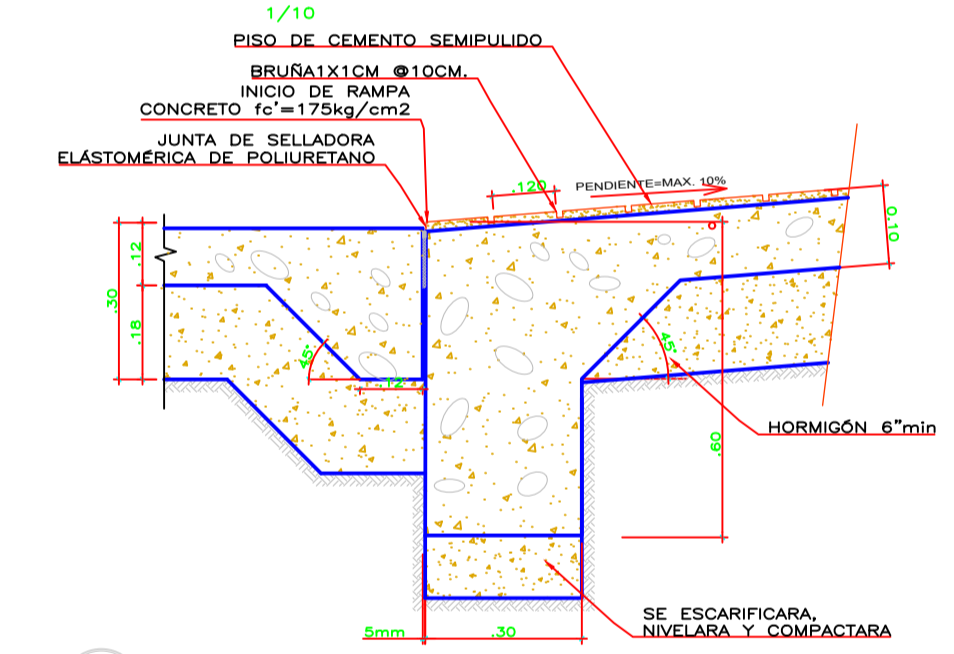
1/10

PISO DE CEMENTO SEMIPULIDO

BRUÑA1X1CM @10CM.

INICIO DE RAMPA

CONCRETO fc'=175kg/cm2

JUNTA DE SELLADORA ELÁSTOMÉRICA DE POLIURETANO

.120

PENDIENTE=MAX. 10%

0.10

.12

.30

.18

45°

.12

45°

HORMIGÓN 6"min

.60

SE ESCARIFICARA, NIVELARA Y COMPACTARA

5mm

.30